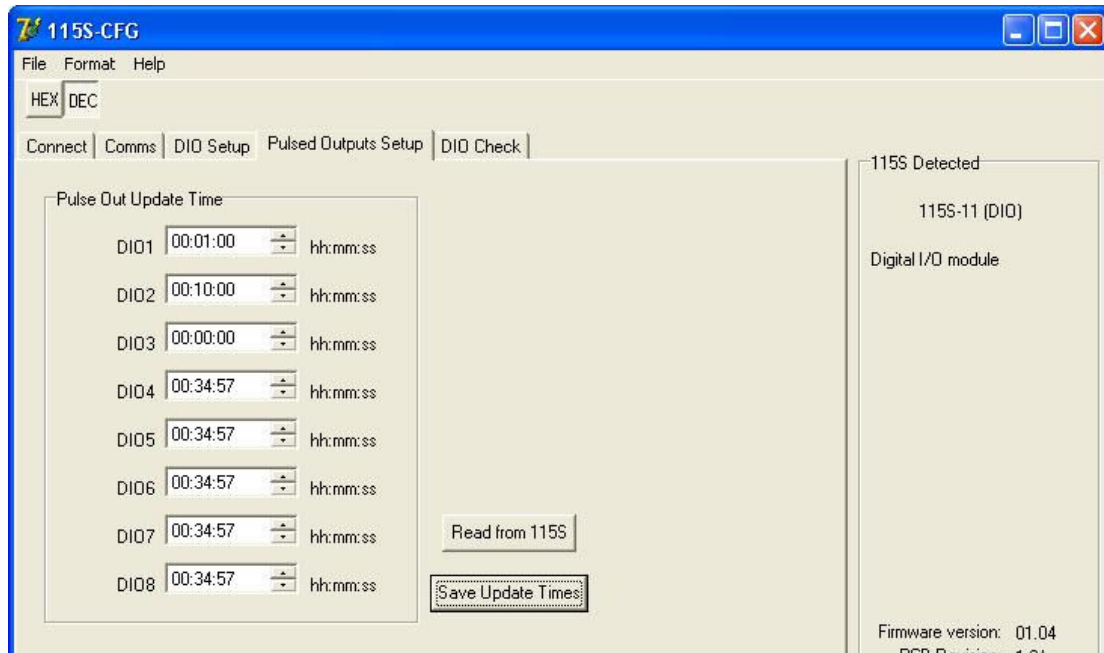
115S-CFG

File Format Help

HEX DEC

Connect | Comms | DIO Setup | Pulsed Outputs Setup | DIO Check

Pulse Out Update Time

DIO1 00:01:00 hh:mm:ss

DIO2 00:10:00 hh:mm:ss

DIO3 00:00:00 hh:mm:ss

DIO4 00:34:57 hh:mm:ss

DIO5 00:34:57 hh:mm:ss

DIO6 00:34:57 hh:mm:ss

DIO7 00:34:57 hh:mm:ss

DIO8 00:34:57 hh:mm:ss

Read from 115S

Save Update Times

115S Detected

115S-11 (DIO)

Digital I/O module

Firmware version: 01.04

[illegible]